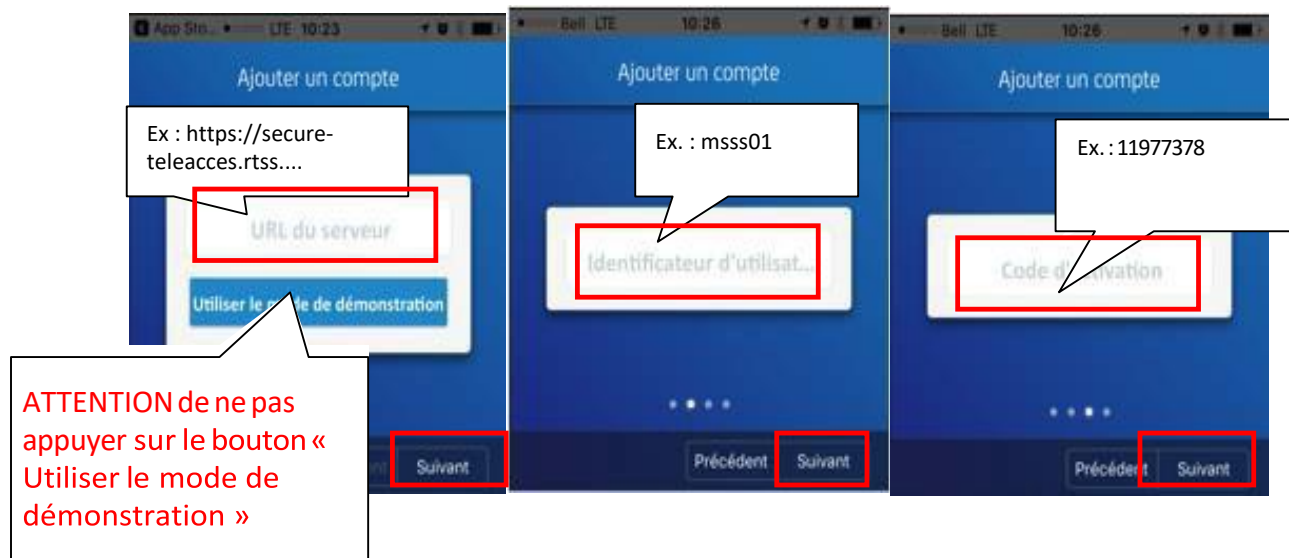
App Sto... LTE 10:23

Ajouter un compte

Ex : https://secure-teleacces.rtss....

URL du serveur

Utiliser le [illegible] de démonstration

ATTENTION de ne pas appuyer sur le bouton « Utiliser le mode de démonstration »

Suivant

Bell LTE 10:26

Ajouter un compte

Ex. : msss01

Identificateur d'utilisat...

Précédent Suivant

Bell LTE 10:26

Ajouter un compte

Ex. : 11977378

Code d'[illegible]ivation

Précédent Suivant